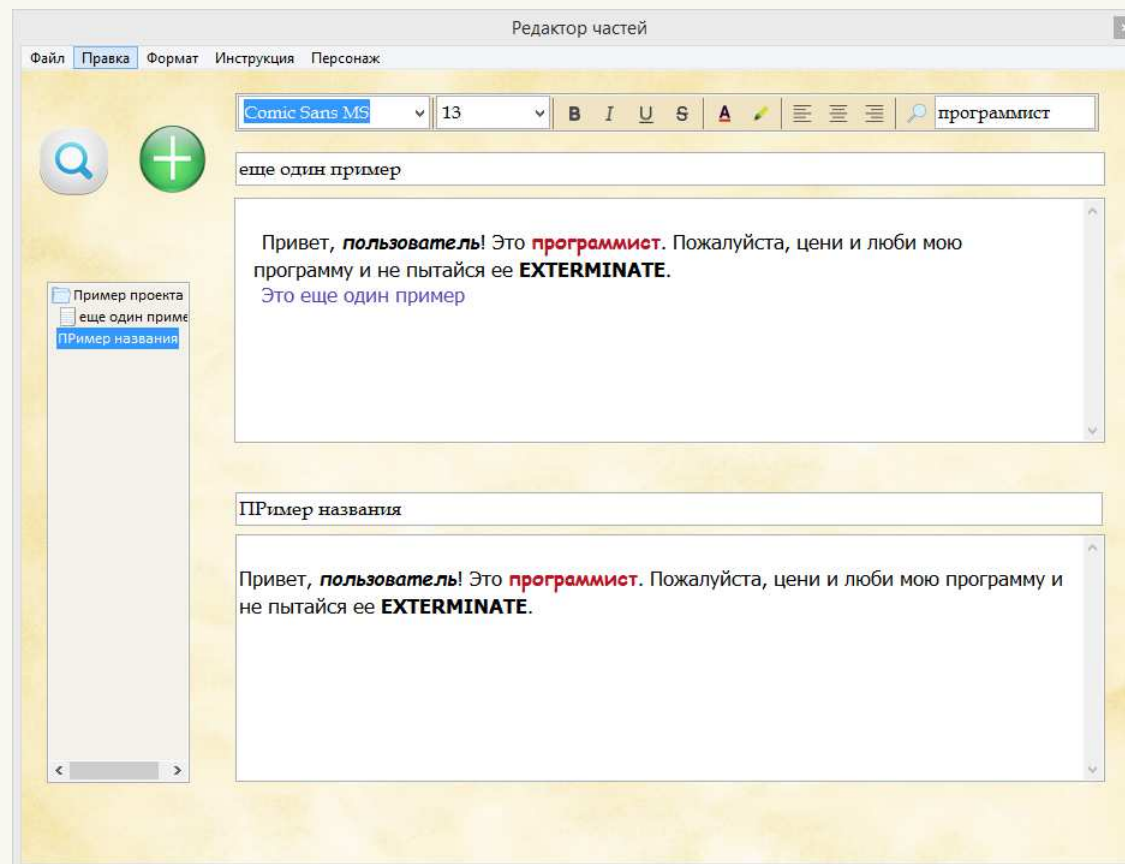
Редактор частей

Файл Правка Формат Инструкция Персонаж

Comic Sans MS 13 B I U S A программист

еще один пример

Привет, **пользователь**! Это **программист**. Пожалуйста, цени и люби мою программу и не пытайся ее **EXTERMINATE**.
Это еще один пример

Пример проекта
еще один приме
ПРимер названия

ПРимер названия

Привет, **пользователь**! Это **программист**. Пожалуйста, цени и люби мою программу и не пытайся ее **EXTERMINATE**.